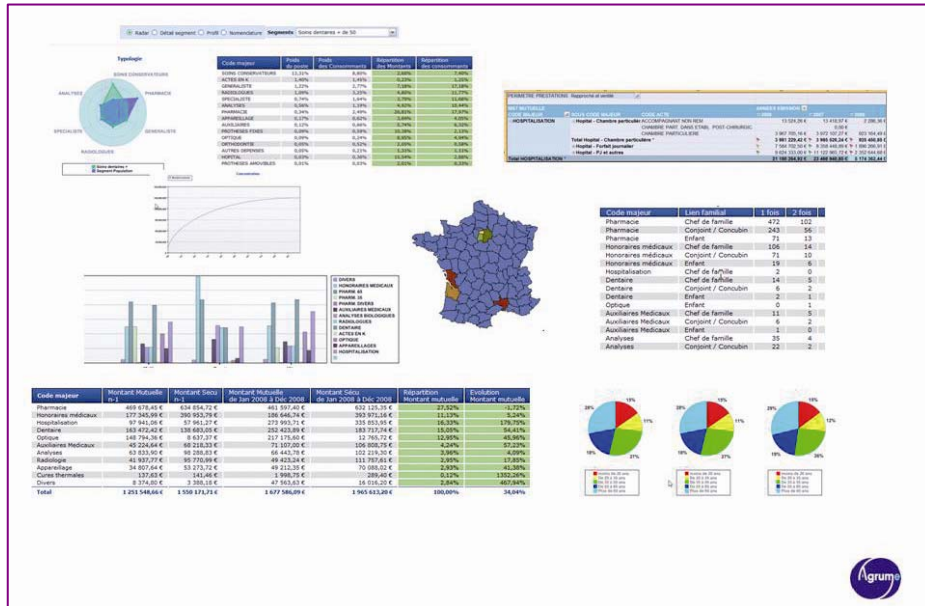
Radar ○ Détail segment ○ Profil ○ Nomenclature Segments Soins dentaires + de 50

Typologie

SOINS CONSERVATEURS
PHARMACIE
GENERALISTE
RADIOLOGIES
SPECIALISTE
ANALYSES

Soins dentaires +
Segment Population

| Code majeur | Poids du poste | Poids des Consommants | Répartition des Montants | Répartition des consommants |
|---|---|---|---|---|
| SOINS CONSERVATEURS | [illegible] | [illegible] | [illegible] | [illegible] |
| ACTES EN K | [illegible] | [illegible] | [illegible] | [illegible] |
| GENERALISTE | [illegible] | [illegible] | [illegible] | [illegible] |
| RADIOLOGIES | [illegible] | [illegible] | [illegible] | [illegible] |
| SPECIALISTE | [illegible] | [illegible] | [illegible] | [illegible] |
| ANALYSES | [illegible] | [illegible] | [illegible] | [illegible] |
| PHARMACIE | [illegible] | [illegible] | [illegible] | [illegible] |
| APPAREILLAGE | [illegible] | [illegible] | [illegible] | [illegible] |
| AUXILIAIRES | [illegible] | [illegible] | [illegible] | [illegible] |
| PROTHESES FIXES | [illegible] | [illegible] | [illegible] | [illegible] |
| OPTIQUE | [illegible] | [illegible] | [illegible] | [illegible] |
| ORTHODONTIE | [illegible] | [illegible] | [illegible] | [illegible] |
| AUTRES DEPENSES | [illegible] | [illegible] | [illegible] | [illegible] |
| HOPITAL | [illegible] | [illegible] | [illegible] | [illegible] |
| PROTHESES AMOVIBLES | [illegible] | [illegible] | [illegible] | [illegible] |

PERIMETRE PRESTATIONS Rapproché et vérifié

HOSPITALISATION
Hopital - Chambre particulière
ACCOMPAGNANT NON RESI
CHAMBRE PART. DANS ETABL POST-CHIRURGIC
CHAMBRE PARTICULIERE
Total Hopital - Chambre particulière
Hopital - Forfait journalier
Hopital - PJ et autres
Total HOSPITALISATION

Concentration

DIVERS
HONORAIRES MEDICAUX
PHARM 65
PHARM 35
PHARM DIVERS
AUXILIAIRES MEDICAUX
ANALYSES BIOLOGIQUES
RADIOLOGIES
DENTAIRE
ACTES EN K
OPTIQUE
APPAREILLAGES
HOSPITALISATION

| Code majeur | Lien familial | 1 fois | 2 fois |
|---|---|---|---|
| Pharmacie | Chef de famille | 472 | 102 |
| Pharmacie | Conjoint / Concubin | 243 | 56 |
| Pharmacie | Enfant | 71 | 13 |
| Honoraires médicaux | Chef de famille | 106 | 14 |
| Honoraires médicaux | Conjoint / Concubin | 71 | 10 |
| Honoraires médicaux | Enfant | 19 | 6 |
| Hospitalisation | Chef de famille | 2 | 0 |
| Dentaire | Chef de famille | 14 | 5 |
| Dentaire | Conjoint / Concubin | 6 | 2 |
| Dentaire | Enfant | 2 | 1 |
| Optique | Enfant | 0 | 1 |
| Auxiliaires Medicaux | Chef de famille | 11 | 5 |
| Auxiliaires Medicaux | Conjoint / Concubin | 6 | 2 |
| Auxiliaires Medicaux | Enfant | 1 | 0 |
| Analyses | Chef de famille | 35 | 4 |
| Analyses | Conjoint / Concubin | 22 | 2 |

| Code majeur | Montant Mutuelle n-1 | Montant Secu n-1 | Montant Mutuelle de Jan 2008 à Déc 2008 | Montant Secu de Jan 2008 à Déc 2008 | Répartition Montant mutuelle | Evolution Montant mutuelle |
|---|---|---|---|---|---|---|
| Pharmacie | 469 678,45 € | 634 654,72 € | 461 597,40 € | 632 125,35 € | 27,52% | -1,72% |
| Honoraires médicaux | 177 345,99 € | 390 953,79 € | 186 646,74 € | 393 971,16 € | 11,13% | 5,24% |
| Hospitalisation | 97 941,06 € | 57 961,27 € | 273 993,71 € | 335 853,95 € | 16,33% | 179,75% |
| Dentaire | 163 472,42 € | 138 683,05 € | 252 423,89 € | 183 717,74 € | 15,05% | 54,41% |
| Optique | 148 794,36 € | 8 637,37 € | 217 175,60 € | 12 765,72 € | 12,95% | 45,96% |
| Auxiliaires Medicaux | 45 224,64 € | 68 218,33 € | 71 107,00 € | 106 808,75 € | 4,24% | 57,23% |
| Analyses | 63 833,90 € | 98 288,83 € | 66 443,78 € | 102 219,30 € | 3,96% | 4,09% |
| Radiologie | 41 937,77 € | 95 770,99 € | 49 423,24 € | 111 757,61 € | 2,95% | 17,85% |
| Appareillage | 34 807,64 € | 53 273,72 € | 49 212,35 € | 70 080,02 € | 2,93% | 41,38% |
| Cures thermales | 137,63 € | 141,46 € | 1 998,75 € | 289,40 € | 0,12% | 1352,26% |
| Divers | 8 374,80 € | 3 388,18 € | 47 563,63 € | 16 016,20 € | 2,84% | 467,94% |
| Total | 1 251 548,66 € | 1 550 171,71 € | 1 677 586,09 € | 1 965 613,20 € | 100,00% | 34,04% |

Agrume